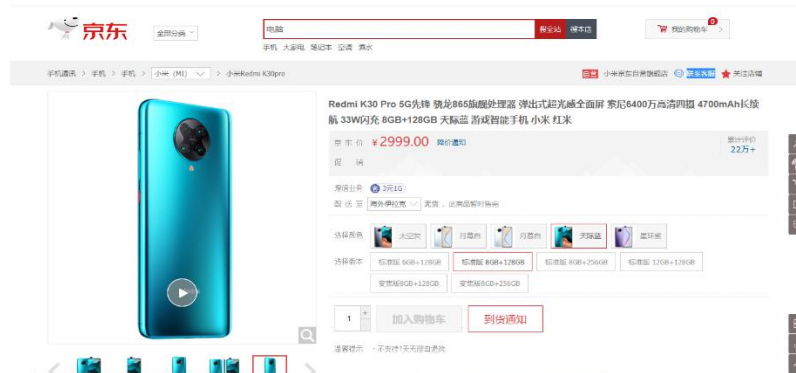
京东 全部分类

电脑 搜全站 搜本店

手机 大家电 笔记本 空调 薄衣

我的购物车 0

手机通讯 > 手机 > 手机 > 小米（MI） > 小米Redmi K30pro

小米京东自营旗舰店 联系客服 关注店铺

Redmi K30 Pro 5G先锋 骁龙865旗舰处理器 弹出式超光感全面屏 索尼6400万高清四摄 4700mAh长续航 33W闪充 8GB+128GB 天际蓝 游戏智能手机 小米 红米

京东价 ￥2999.00 降价通知

累计评价 22万+

促销

增值业务 3元1G

配送至 商务中校 无货，此商品暂时售完

选择颜色 太空灰 月幕白 月幕白 天际蓝 星环紫

选择版本 标准版 6GB+128GB 标准版 8GB+128GB 标准版 8GB+256GB 标准版 12GB+128GB 变焦版8GB+128GB 变焦版8GB+256GB

1 加入购物车 到货通知

温馨提示 ·不支持7天无理由退货